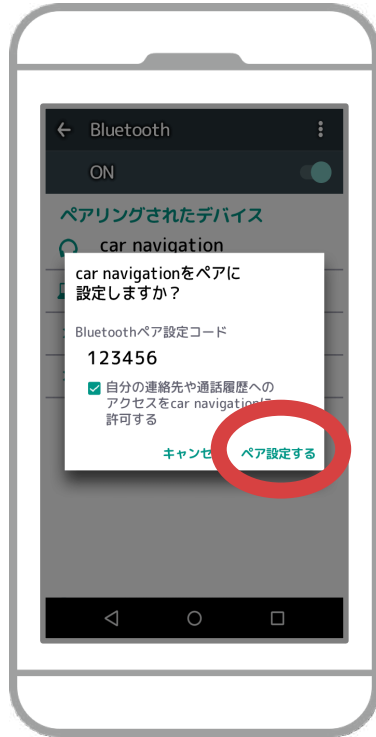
Bluetooth

ON

ペアリングされたデバイス

car navigation

car navigationをペアに設定しますか？

Bluetoothペア設定コード

123456

自分の連絡先や通話履歴へのアクセスをcar navigation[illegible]許可する

キャンセ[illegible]

ペア設定する